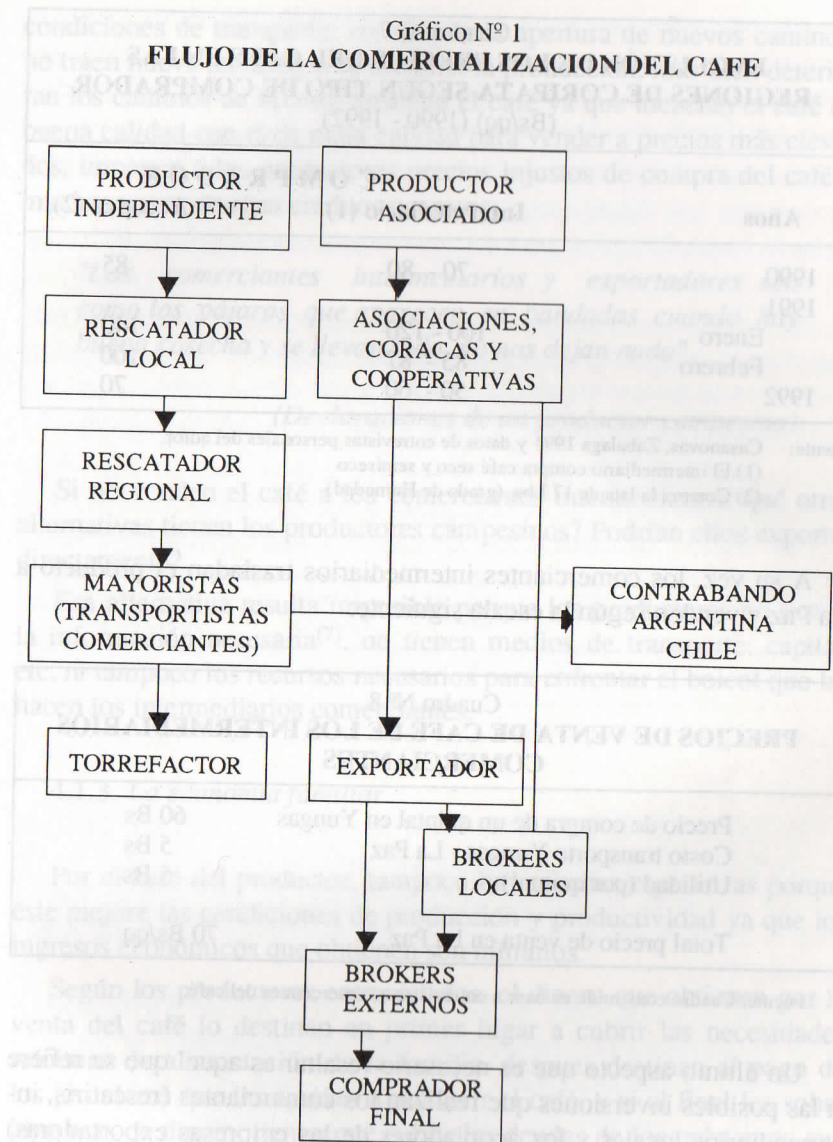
Gráfico Nº 1
FLUJO DE LA COMERCIALIZACION DEL CAFE

PRODUCTOR INDEPENDIENTE

PRODUCTOR ASOCIADO

RESCATADOR LOCAL

ASOCIACIONES, CORACAS Y COOPERATIVAS

RESCATADOR REGIONAL

MAYORISTAS (TRANSPORTISTAS COMERCIANTES)

CONTRABANDO ARGENTINA CHILE

TORREFACTOR

EXPORTADOR

BROKERS LOCALES

BROKERS EXTERNOS

COMPRADOR FINAL